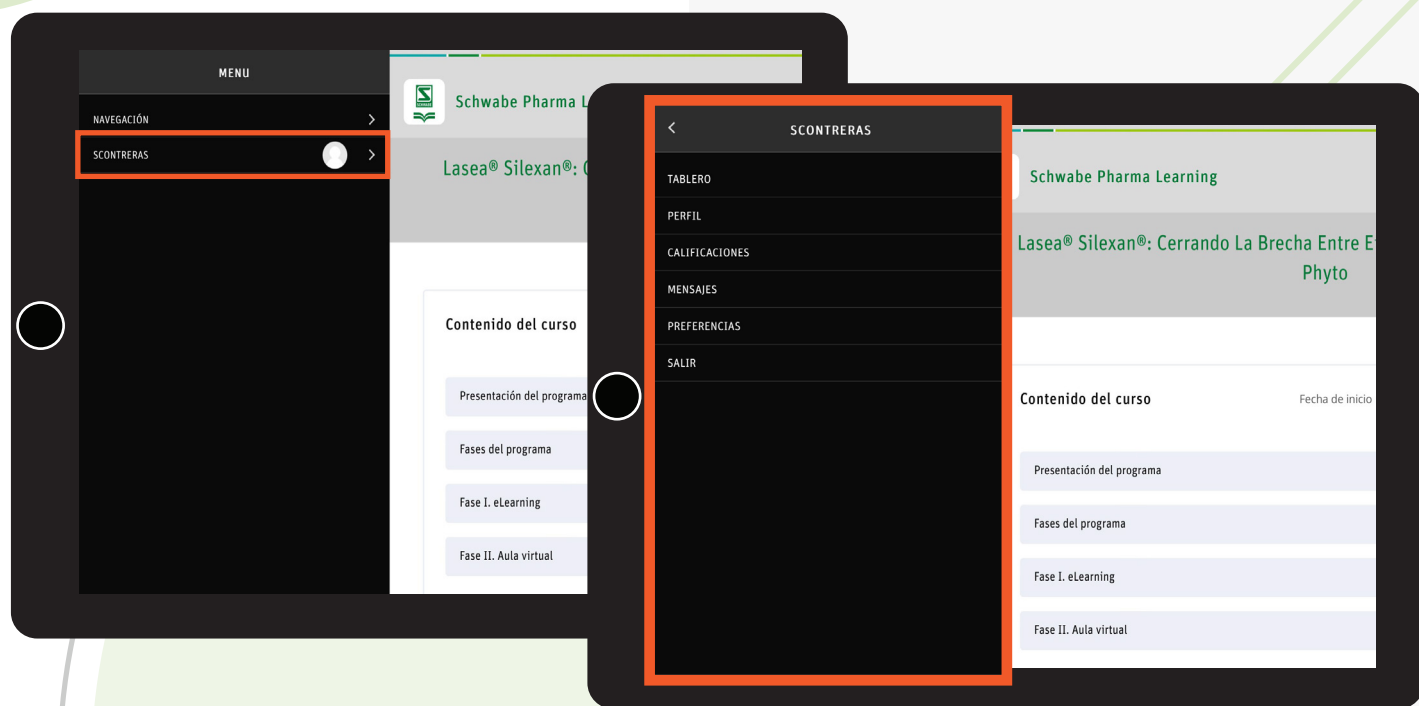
MENU

NAVEGACIÓN

SCONTRERAS

Schwabe Pharma L

Lasea® Silexan®: C

Contenido del curso

Presentación del programa

Fases del programa

Fase I. eLearning

Fase II. Aula virtual

SCONTRERAS

TABLERO

PERFIL

CALIFICACIONES

MENSAJES

PREFERENCIAS

SALIR

Schwabe Pharma Learning

Lasea® Silexan®: Cerrando La Brecha Entre E Phyto

Contenido del curso

Fecha de inicio

Presentación del programa

Fases del programa

Fase I. eLearning

Fase II. Aula virtual